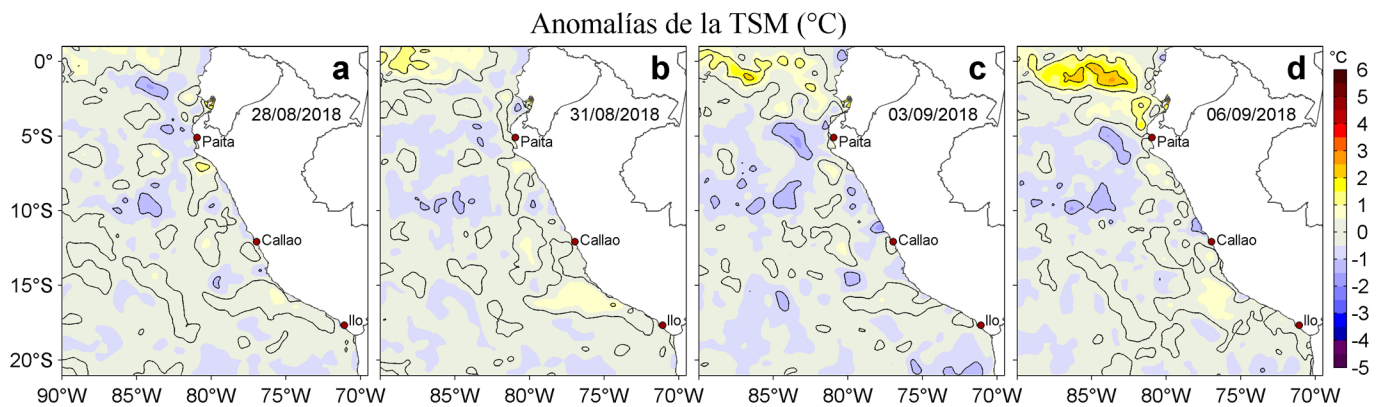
Anomalías de la TSM (°C)

a
28/08/2018
Paita
Callao
Ilo

b
31/08/2018
Paita
Callao
Ilo

c
03/09/2018
Paita
Callao
Ilo

d
06/09/2018
Paita
Callao
Ilo

0°
5°S
10°S
15°S
20°S

90°W 85°W 80°W 75°W 70°W
85°W 80°W 75°W 70°W
85°W 80°W 75°W 70°W
85°W 80°W 75°W 70°W

°C
6
5
4
3
2
1
0
-1
-2
-3
-4
-5